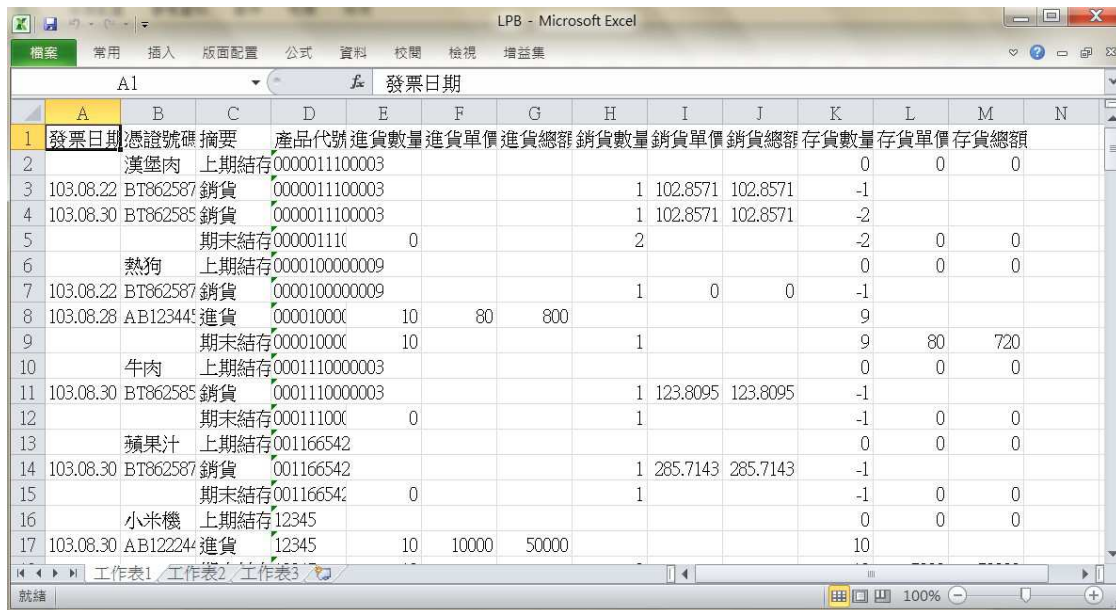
LPB - Microsoft Excel

檔案 常用 插入 版面配置 公式 資料 校閱 檢視 增益集

A1 $f_x$ 發票日期

| | A | B | C | D | E | F | G | H | I | J | K | L | M | N |
|---|---|---|---|---|---|---|---|---|---|---|---|---|---|---|
| 1 | 發票日期 | 憑證號碼 | 摘要 | 產品代號 | 進貨數量 | 進貨單價 | 進貨總額 | 銷貨數量 | 銷貨單價 | 銷貨總額 | 存貨數量 | 存貨單價 | 存貨總額 | |
| 2 | | 漢堡肉 | 上期結存 | 0000011100003 | | | | | | | 0 | 0 | 0 | |
| 3 | 103.08.22 | BT862587 | 銷貨 | 0000011100003 | | | | 1 | 102.8571 | 102.8571 | -1 | | | |
| 4 | 103.08.30 | BT862585 | 銷貨 | 0000011100003 | | | | 1 | 102.8571 | 102.8571 | -2 | | | |
| 5 | | | 期末結存 | 00000111( | 0 | | | 2 | | | -2 | 0 | 0 | |
| 6 | | 熱狗 | 上期結存 | 0000100000009 | | | | | | | 0 | 0 | 0 | |
| 7 | 103.08.22 | BT862587 | 銷貨 | 0000100000009 | | | | 1 | 0 | 0 | -1 | | | |
| 8 | 103.08.28 | AB123445 | 進貨 | 00001000( | 10 | 80 | 800 | | | | 9 | | | |
| 9 | | | 期末結存 | 00001000( | 10 | | | 1 | | | 9 | 80 | 720 | |
| 10 | | 牛肉 | 上期結存 | 0001110000003 | | | | | | | 0 | 0 | 0 | |
| 11 | 103.08.30 | BT862585 | 銷貨 | 0001110000003 | | | | 1 | 123.8095 | 123.8095 | -1 | | | |
| 12 | | | 期末結存 | 000111000 | 0 | | | 1 | | | -1 | 0 | 0 | |
| 13 | | 蘋果汁 | 上期結存 | 001166542 | | | | | | | 0 | 0 | 0 | |
| 14 | 103.08.30 | BT862587 | 銷貨 | 001166542 | | | | 1 | 285.7143 | 285.7143 | -1 | | | |
| 15 | | | 期末結存 | 001166542 | 0 | | | 1 | | | -1 | 0 | 0 | |
| 16 | | 小米機 | 上期結存 | 12345 | | | | | | | 0 | 0 | 0 | |
| 17 | 103.08.30 | AB122244 | 進貨 | 12345 | 10 | 10000 | 50000 | | | | 10 | | | |

工作表1 工作表2 工作表3

就緒 100%